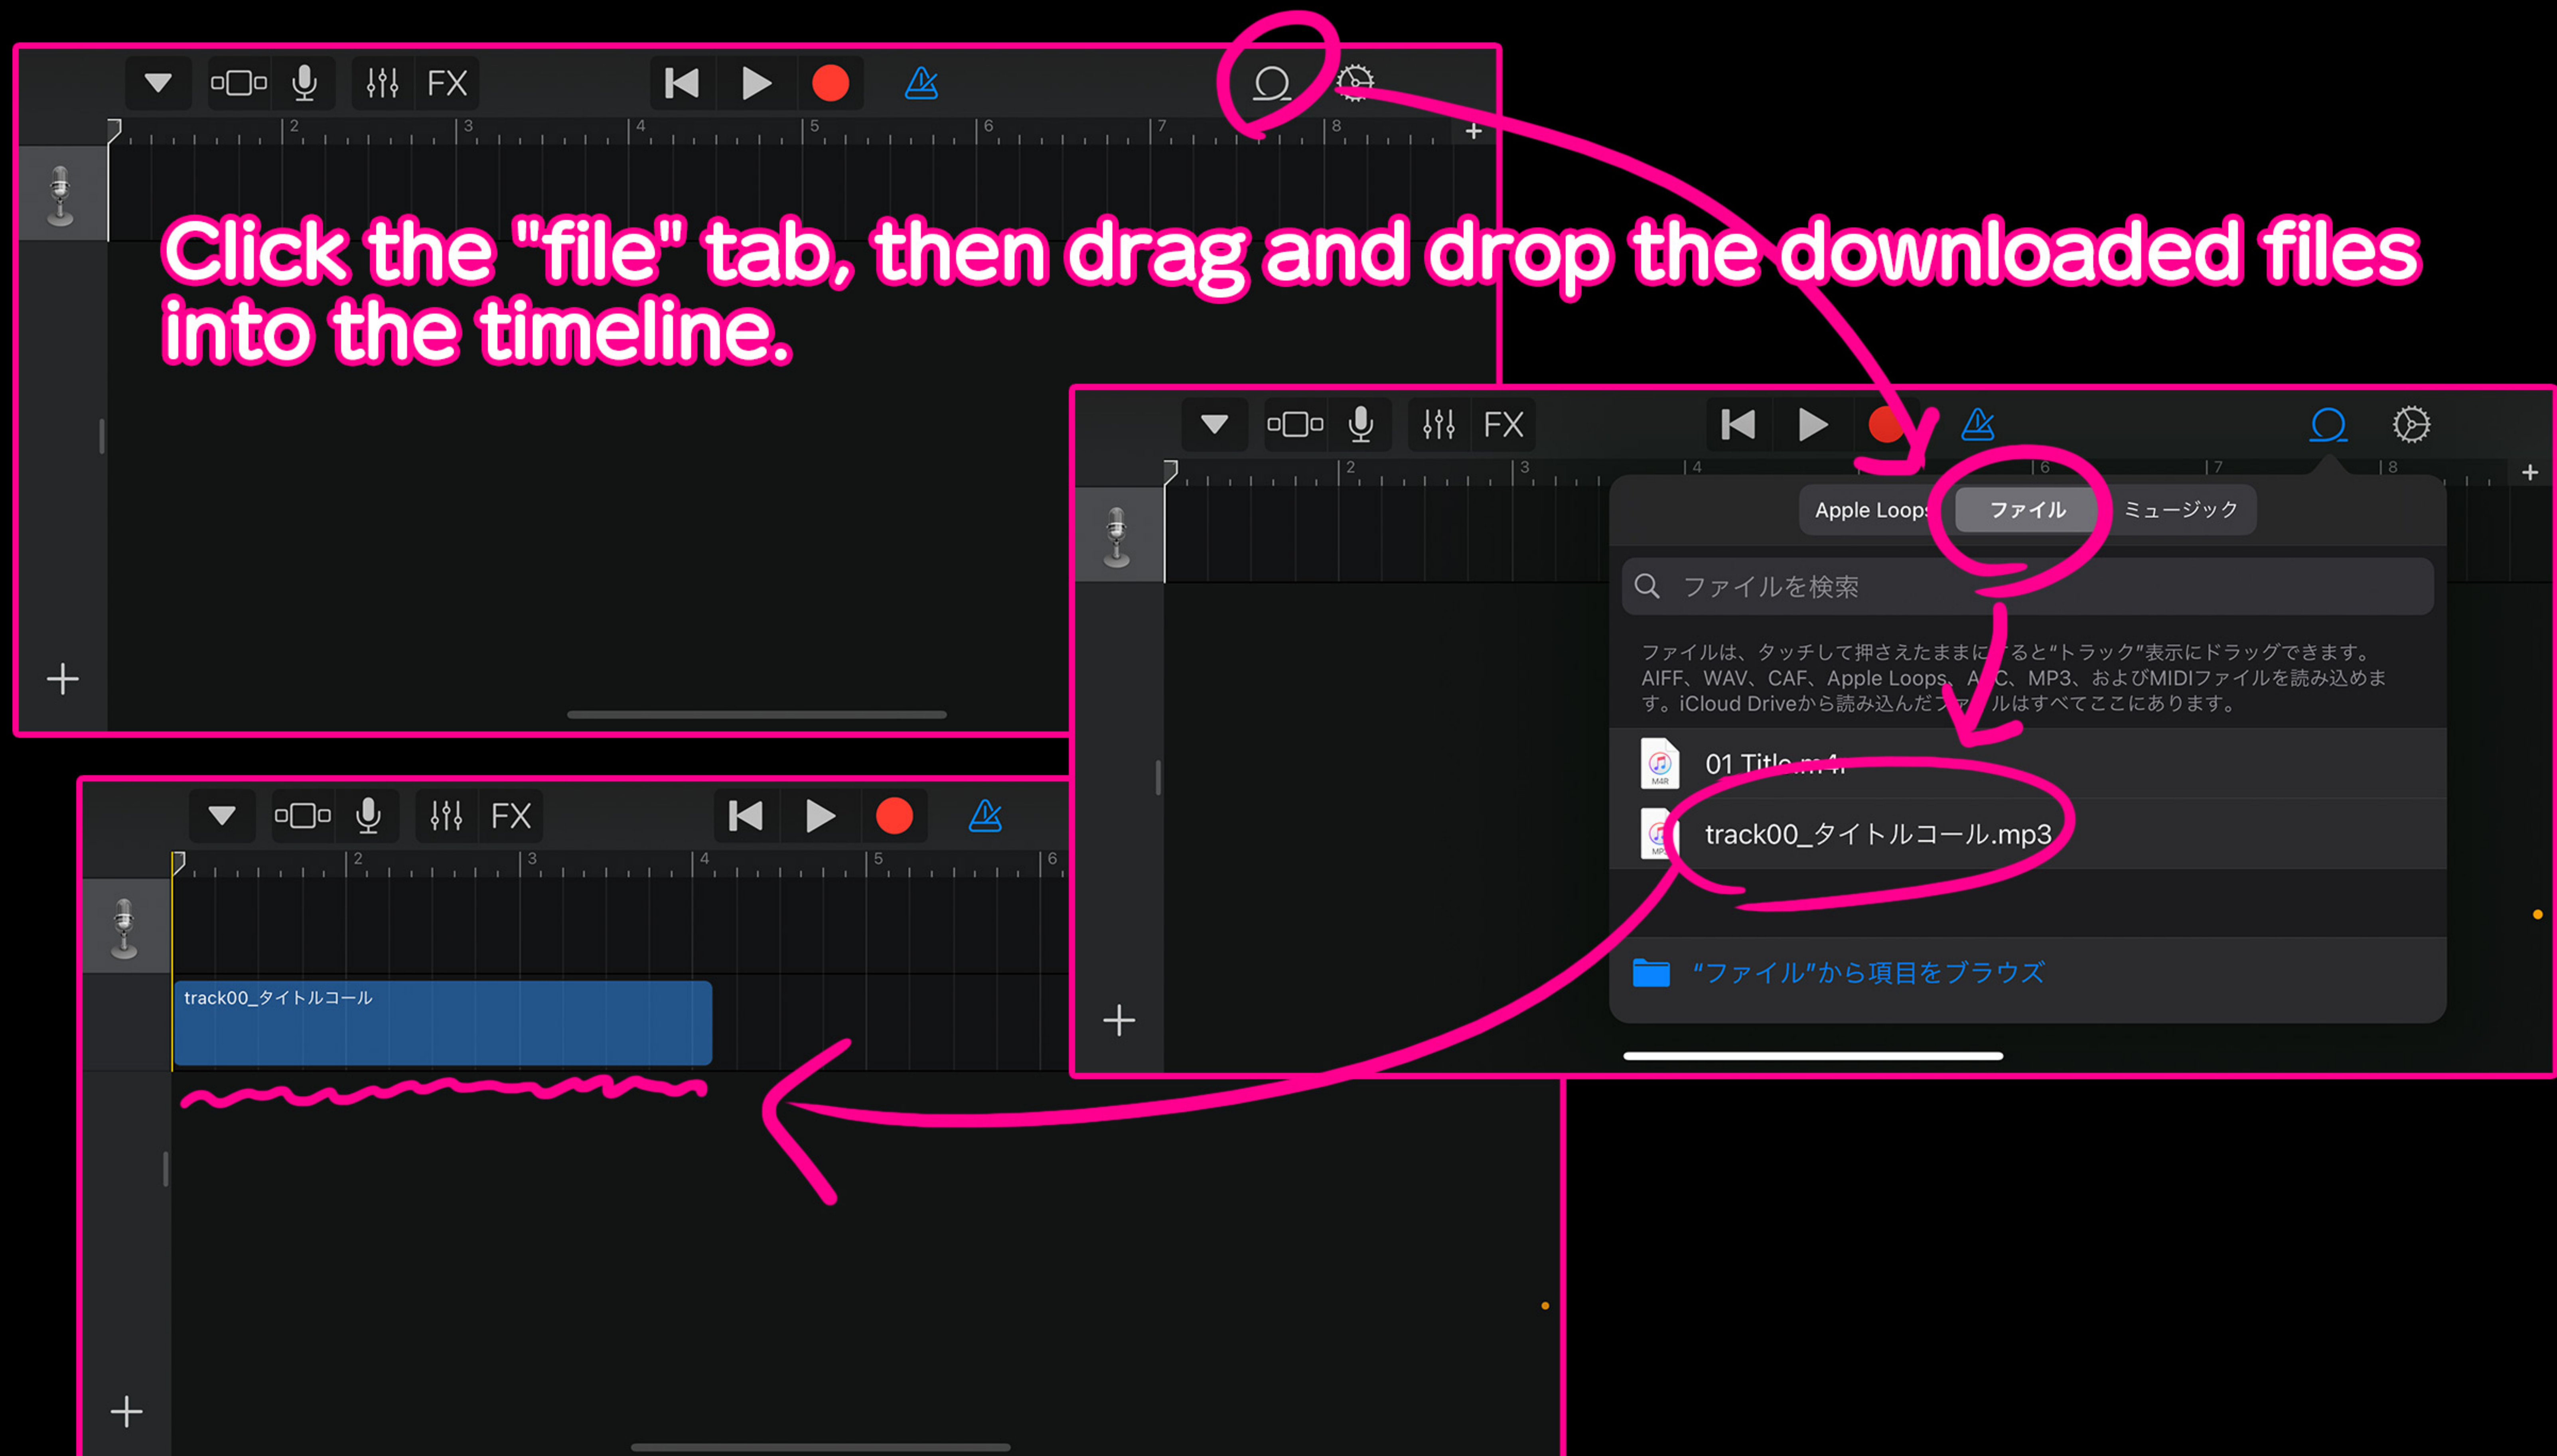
FX

2 3 4 5 6 7 8

Click the "file" tab, then drag and drop the downloaded files into the timeline.

FX

2 3 4 6 7 8

Apple Loops ファイル ミュージック

ファイルを検索

ファイルは、タッチして押さえたままに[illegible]ると"トラック"表示にドラッグできます。AIFF、WAV、CAF、Apple Loops、A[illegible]C、MP3、およびMIDIファイルを読み込めます。iCloud Driveから読み込んだファ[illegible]ルはすべてここにあります。

01 Title.m4r

track00_タイトルコール.mp3

"ファイル"から項目をブラウズ

FX

2 3 4 5 6

track00_タイトルコール